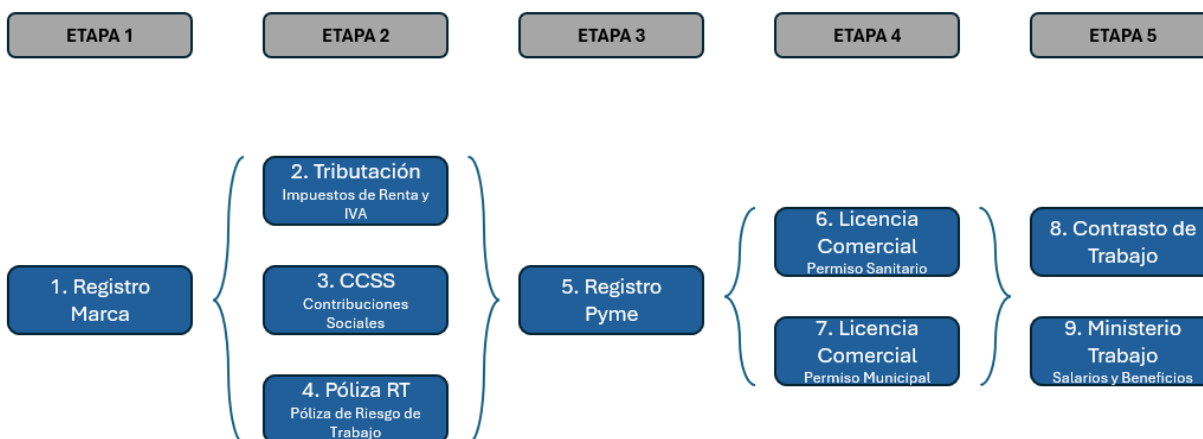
ETAPA 1

ETAPA 2

ETAPA 3

ETAPA 4

ETAPA 5

1. Registro Marca

2. Tributación
Impuestos de Renta y IVA

3. CCSS
Contribuciones Sociales

4. Póliza RT
Póliza de Riesgo de Trabajo

5. Registro Pyme

6. Licencia Comercial
Permiso Sanitario

7. Licencia Comercial
Permiso Municipal

8. Contrasto de Trabajo

9. Ministerio Trabajo
Salarios y Beneficios